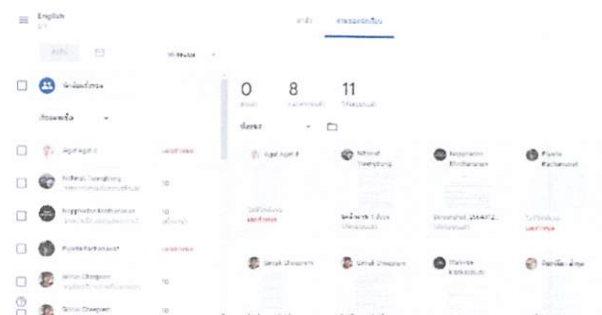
English

งานของนักเรียน

คืน

นักเรียนทั้งหมด

จัดเรียงตาม

Agel Agel ll

Nithiwat Saengthong

Nopphadol Wuttiwanrun

Piyada Rattanawat

Sirinat Chaeypom

Sirinat Chaeypom

10

10

10

0
ส่งแล้ว

8
มอบหมายแล้ว

11
ให้คะแนนแล้ว

ทั้งหมด

Agel Agel ll

Nithiwat Saengthong

Nopphadol Wuttiwanrun

Piyada Rattanawat

Sirinat Chaeypom

Sirinat Chaeypom

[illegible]

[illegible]